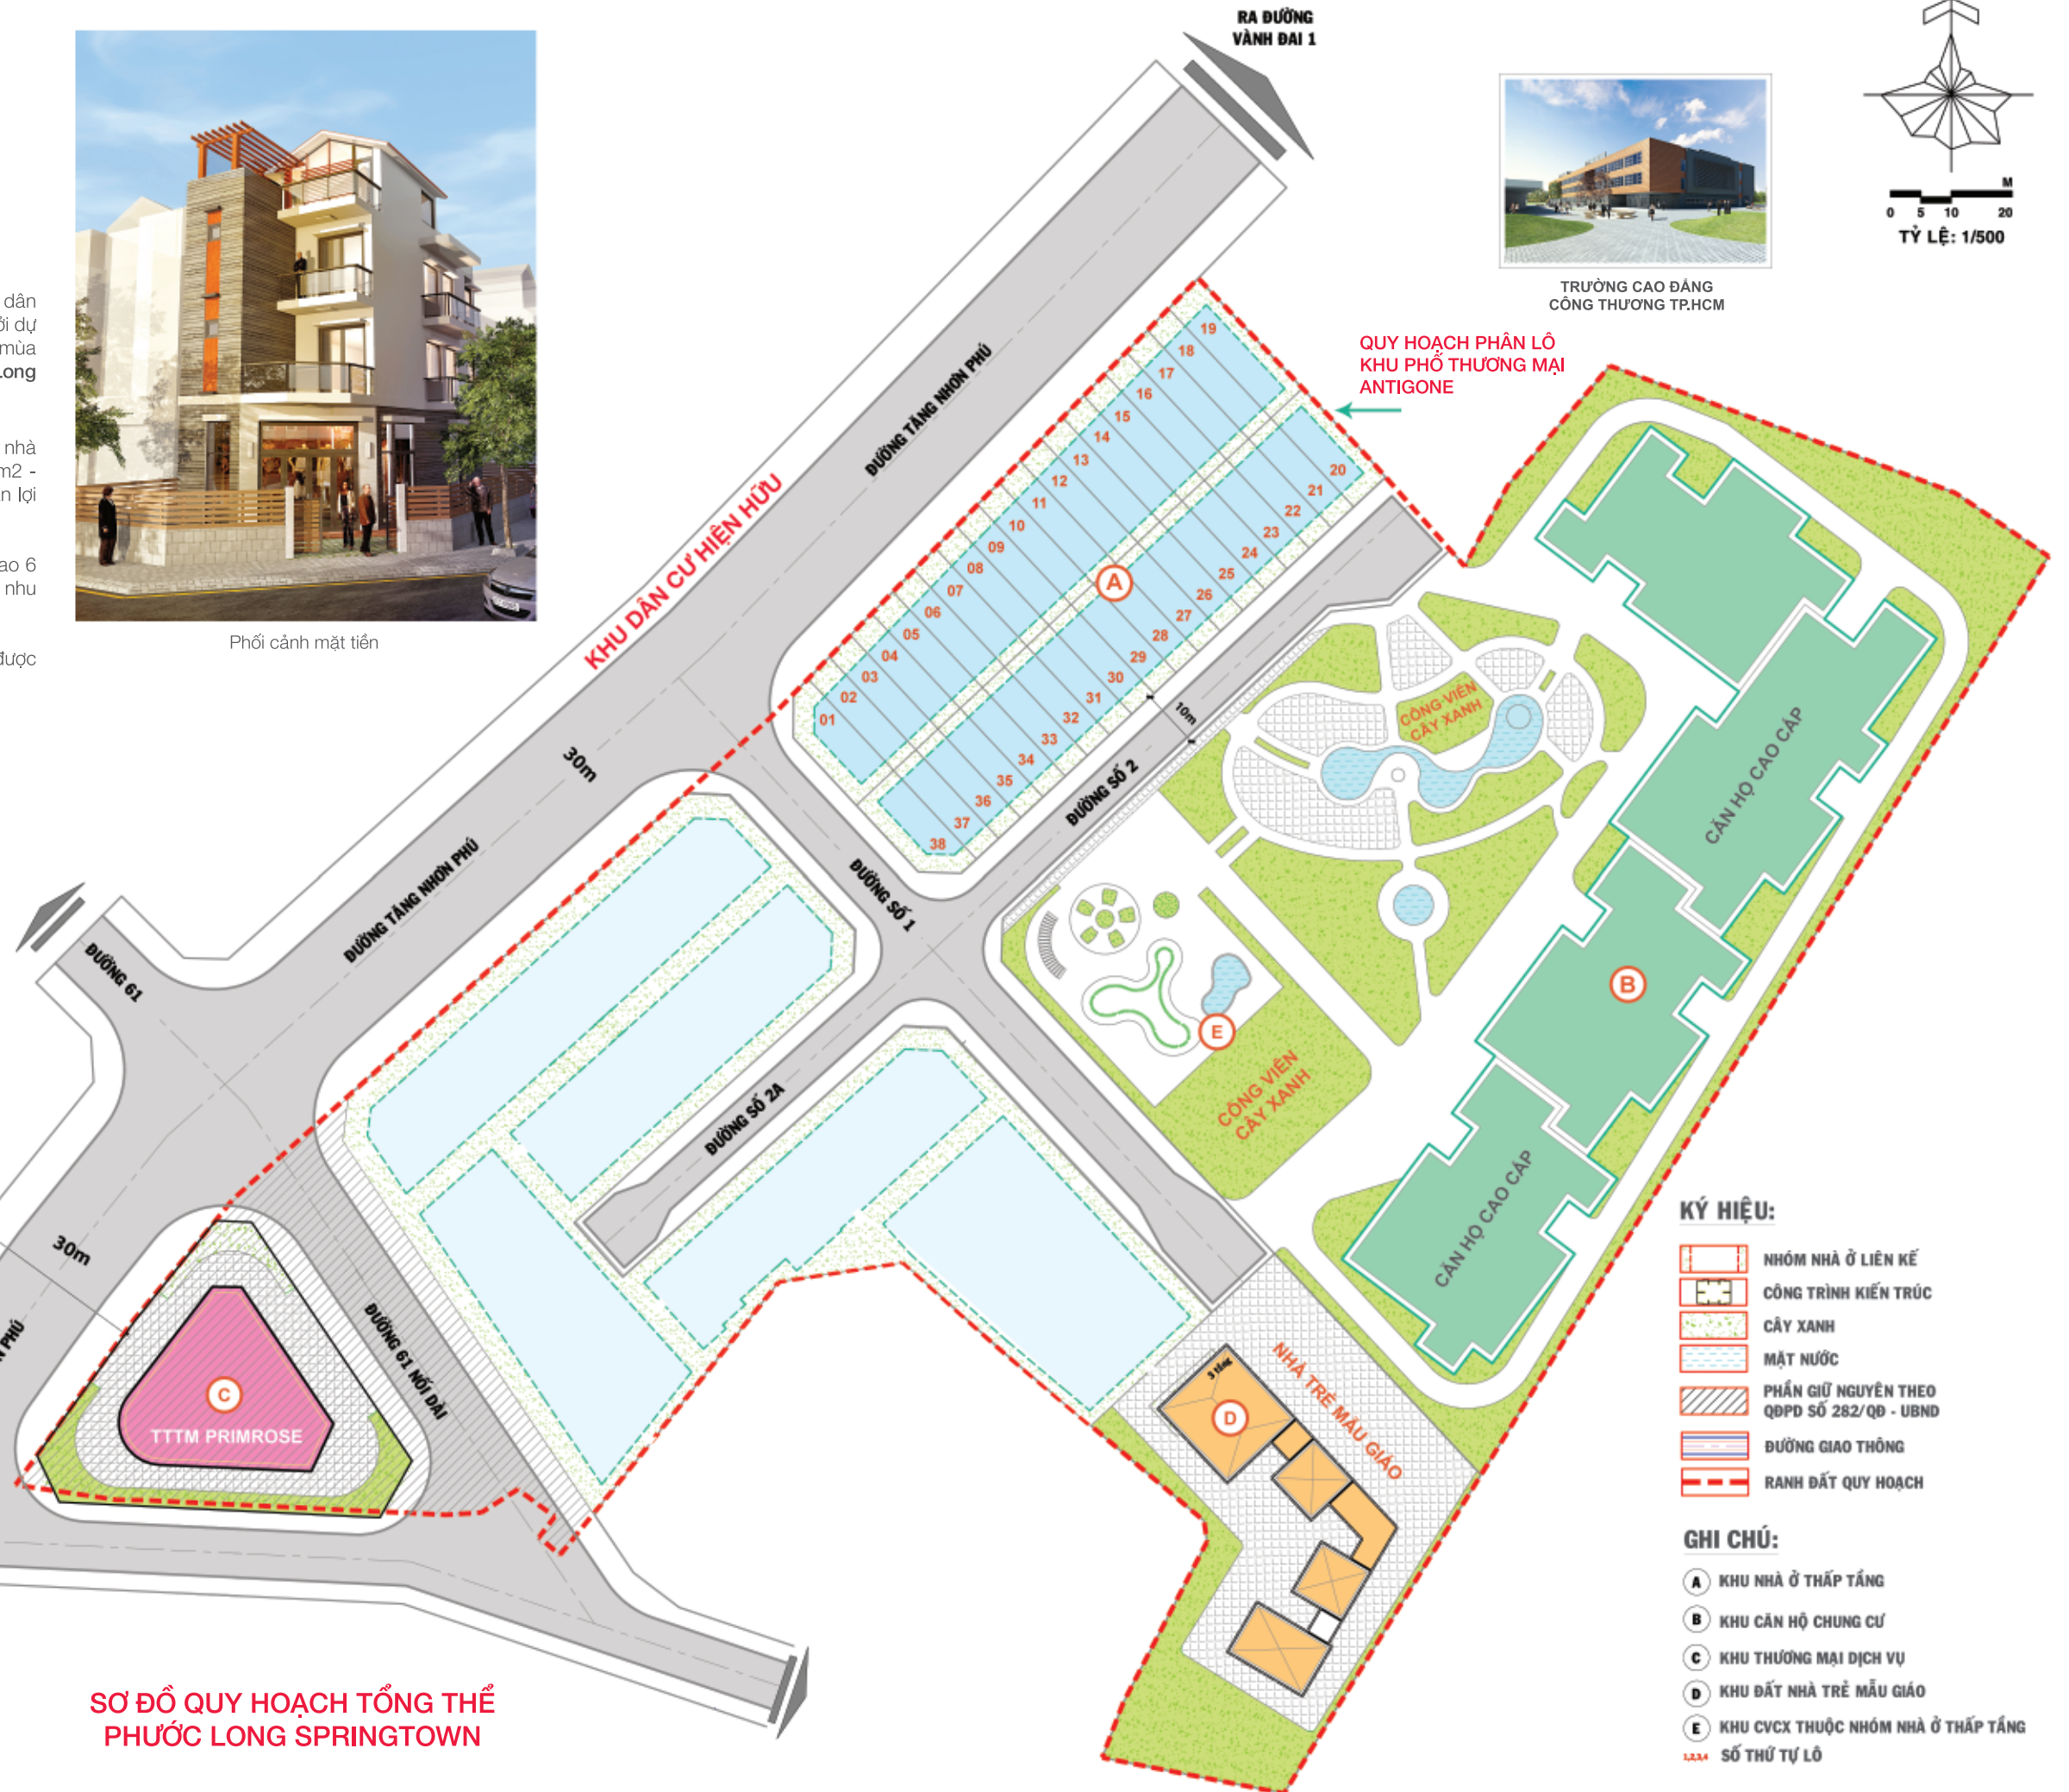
dân
ới dự
mùa
Long

nhà
m2 -
n lợi

ao 6
nhu

được

Phối cảnh mặt tiền

RA ĐƯỜNG VÀNH ĐAI 1

TRƯỜNG CAO ĐẲNG CÔNG THƯƠNG TP.HCM

M
0 5 10 20
TỶ LỆ: 1/500

QUY HOẠCH PHÂN LÔ KHU PHỐ THƯƠNG MẠI ANTIGONE

KHU DÂN CƯ HIỆN HỮU

ĐƯỜNG TĂNG NHƠN PHÚ

ĐƯỜNG TĂNG NHƠN PHÚ

30m

30m

ĐƯỜNG 61

ĐƯỜNG 61 NỐI DÀI

PHÚ

ĐƯỜNG SỐ 1

ĐƯỜNG SỐ 2

ĐƯỜNG SỐ 2A

10m

01 02 03 04 05 06 07 08 09 10 11 12 13 14 15 16 17 18 19 20 21 22 23 24 25 26 27 28 29 30 31 32 33 34 35 36 37 38

A

B

C

D

E

TTTM PRIMROSE

CÔNG VIÊN CÂY XANH

CÔNG VIÊN CÂY XANH

CĂN HỘ CAO CẤP

CĂN HỘ CAO CẤP

NHÀ TRẺ MẪU GIÁO

5 tầng

KÝ HIỆU:
NHÓM NHÀ Ở LIÊN KẾ
CÔNG TRÌNH KIẾN TRÚC
CÂY XANH
MẶT NƯỚC
PHẦN GIỮ NGUYÊN THEO QĐPD SỐ 282/QĐ - UBND
ĐƯỜNG GIAO THÔNG
RANH ĐẤT QUY HOẠCH

GHI CHÚ:
A KHU NHÀ Ở THẤP TẦNG
B KHU CĂN HỘ CHUNG CƯ
C KHU THƯƠNG MẠI DỊCH VỤ
D KHU ĐẤT NHÀ TRẺ MẪU GIÁO
E KHU CVCX THUỘC NHÓM NHÀ Ở THẤP TẦNG
1,2,3,4 SỐ THỨ TỰ LÔ

SƠ ĐỒ QUY HOẠCH TỔNG THỂ PHƯỚC LONG SPRINGTOWN